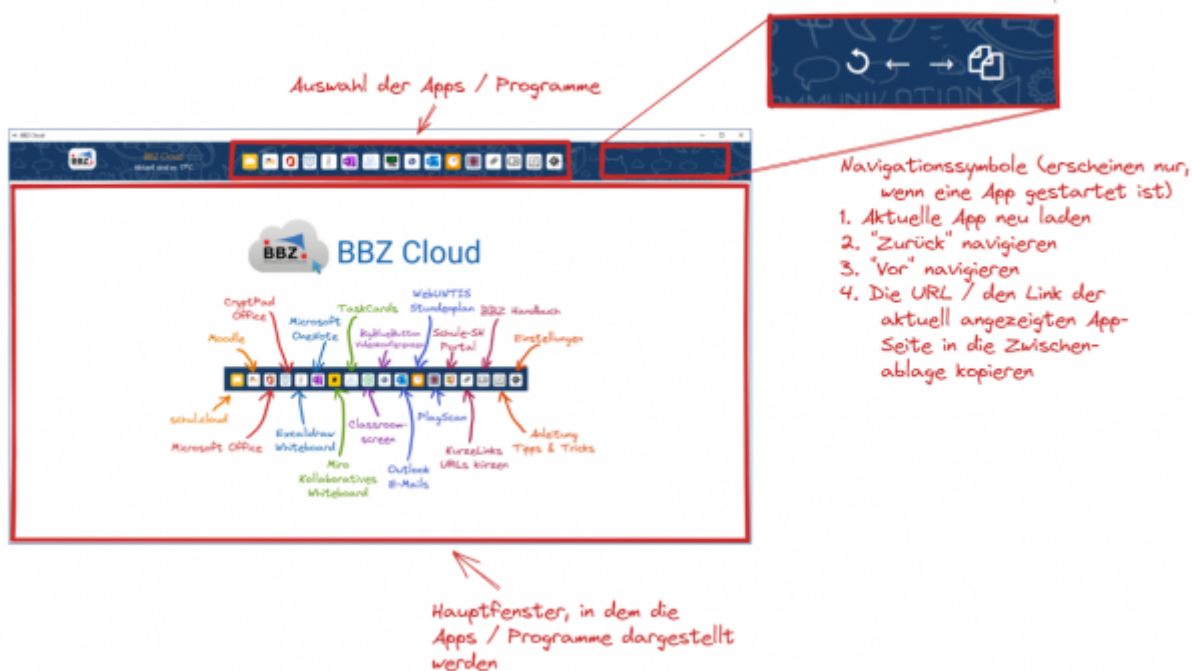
Auswahl der Apps / Programme

BBZ Cloud

BBZ Cloud

Navigationssymbole (erscheinen nur, wenn eine App gestartet ist)
1. Aktuelle App neu laden
2. "Zurück" navigieren
3. "Vor" navigieren
4. Die URL / den Link der aktuell angezeigten App-Seite in die Zwischenablage kopieren

BBZ Cloud

CryptPad Office
Microsoft OneNote
TaskCards
WebUNTIS Stundenplan
BBZ Handbuch
Moodle
BigBlueButton Videokonferenzen
Schule-SH Portal
Einstellungen
schul.cloud
Microsoft Office
Excalidraw Whiteboard
Miro Kollaboratives Whiteboard
Classroom-screen
Outlook E-Mails
PlayScan
KurzeLinks URLs kürzen
Anleitung Tipps & Tricks

Hauptfenster, in dem die Apps / Programme dargestellt werden